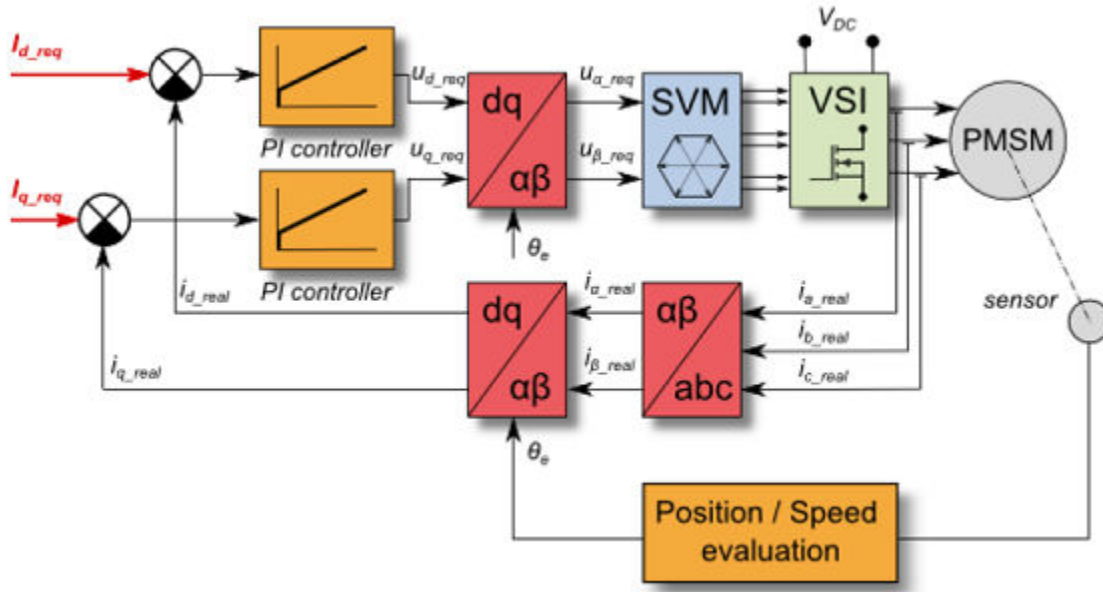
$I_{d\_req}$

$I_{q\_req}$

PI controller

PI controller

$u_{d\_req}$

$u_{q\_req}$

dq

αβ

$\theta_e$

$u_{\alpha\_req}$

$u_{\beta\_req}$

SVM

$V_{DC}$

VSI

PMSM

sensor

$i_{d\_real}$

$i_{q\_real}$

dq

αβ

$\theta_e$

$i_{\alpha\_real}$

$i_{\beta\_real}$

αβ

abc

$i_{a\_real}$

$i_{b\_real}$

$i_{c\_real}$

Position / Speed evaluation